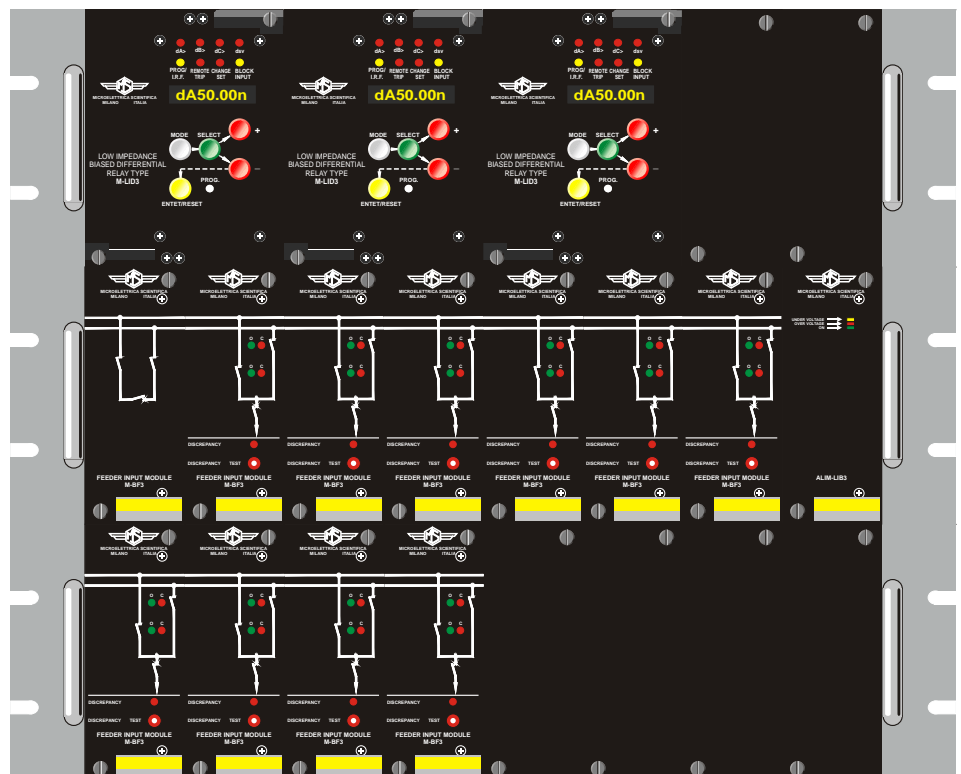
dA> dB> dC> dsv
PROG/ I.R.F. REMOTE TRIP CHANGE SET BLOCK INPUT
MICROELETTRICA SCIENTIFICA MILANO ITALIA
dA50.00n
MODE SELECT
+
–
LOW IMPEDANCE BIASED DIFFERENTIAL RELAY TYPE M-LID3
PROG.
ENTET/RESET

dA> dB> dC> dsv
PROG/ I.R.F. REMOTE TRIP CHANGE SET BLOCK INPUT
MICROELETTRICA SCIENTIFICA MILANO ITALIA
dA50.00n
MODE SELECT
+
–
LOW IMPEDANCE BIASED DIFFERENTIAL RELAY TYPE M-LID3
PROG.
ENTET/RESET

dA> dB> dC> dsv
PROG/ I.R.F. REMOTE TRIP CHANGE SET BLOCK INPUT
MICROELETTRICA SCIENTIFICA MILANO ITALIA
dA50.00n
MODE SELECT
+
–
LOW IMPEDANCE BIASED DIFFERENTIAL RELAY TYPE M-LID3
PROG.
ENTET/RESET

MICROELETTRICA SCIENTIFICA MILANO ITALIA
FEEDER INPUT MODULE M-BF3

MICROELETTRICA SCIENTIFICA MILANO ITALIA
O C
O C
DISCREPANCY
DISCREPANCY TEST
FEEDER INPUT MODULE M-BF3

MICROELETTRICA SCIENTIFICA MILANO ITALIA
O C
O C
DISCREPANCY
DISCREPANCY TEST
FEEDER INPUT MODULE M-BF3

MICROELETTRICA SCIENTIFICA MILANO ITALIA
O C
O C
DISCREPANCY
DISCREPANCY TEST
FEEDER INPUT MODULE M-BF3

MICROELETTRICA SCIENTIFICA MILANO ITALIA
O C
O C
DISCREPANCY
DISCREPANCY TEST
FEEDER INPUT MODULE M-BF3

MICROELETTRICA SCIENTIFICA MILANO ITALIA
O C
O C
DISCREPANCY
DISCREPANCY TEST
FEEDER INPUT MODULE M-BF3

MICROELETTRICA SCIENTIFICA MILANO ITALIA
O C
O C
DISCREPANCY
DISCREPANCY TEST
FEEDER INPUT MODULE M-BF3

MICROELETTRICA SCIENTIFICA MILANO ITALIA
UNDER VOLTAGE
OVER VOLTAGE
ON
ALIM-LIB3

MICROELETTRICA SCIENTIFICA MILANO ITALIA
O C
O C
DISCREPANCY
DISCREPANCY TEST
FEEDER INPUT MODULE M-BF3

MICROELETTRICA SCIENTIFICA MILANO ITALIA
O C
O C
DISCREPANCY
DISCREPANCY TEST
FEEDER INPUT MODULE M-BF3

MICROELETTRICA SCIENTIFICA MILANO ITALIA
O C
O C
DISCREPANCY
DISCREPANCY TEST
FEEDER INPUT MODULE M-BF3

MICROELETTRICA SCIENTIFICA MILANO ITALIA
O C
O C
DISCREPANCY
DISCREPANCY TEST
FEEDER INPUT MODULE M-BF3